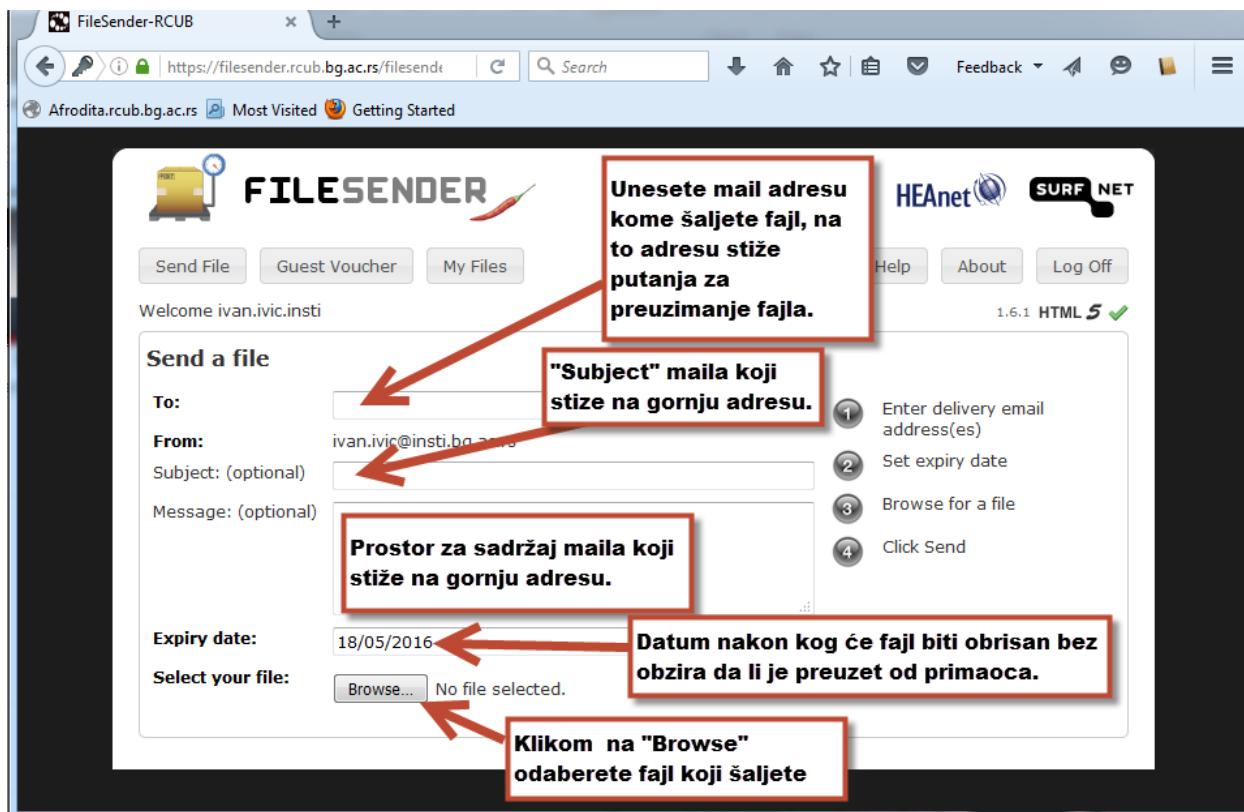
FileSender-RCUB

https://filesender.rcub.bg.ac.rs/filesende

Search

Feedback

Afrodita.rcub.bg.ac.rs Most Visited Getting Started

FILESENDER

Unesete mail adresu kome šaljete fajl, na to adresu stiže putanja za preuzimanje fajla.

HEAnet

SURF NET

Send File Guest Voucher My Files Help About Log Off

Welcome ivan.ivic.insti

1.6.1 HTML 5

Send a file

"Subject" maila koji stize na gornju adresu.

To:

From: ivan.ivic@insti.bg.ac.rs

Subject: (optional)

Message: (optional)

1 Enter delivery email address(es)

2 Set expiry date

3 Browse for a file

4 Click Send

Prostor za sadržaj maila koji stiže na gornju adresu.

Expiry date: 18/05/2016

Datum nakon kog će fajl biti obrisan bez obzira da li je preuzet od primaoca.

Select your file: Browse... No file selected.

Klikom na "Browse" odaberete fajl koji šaljete